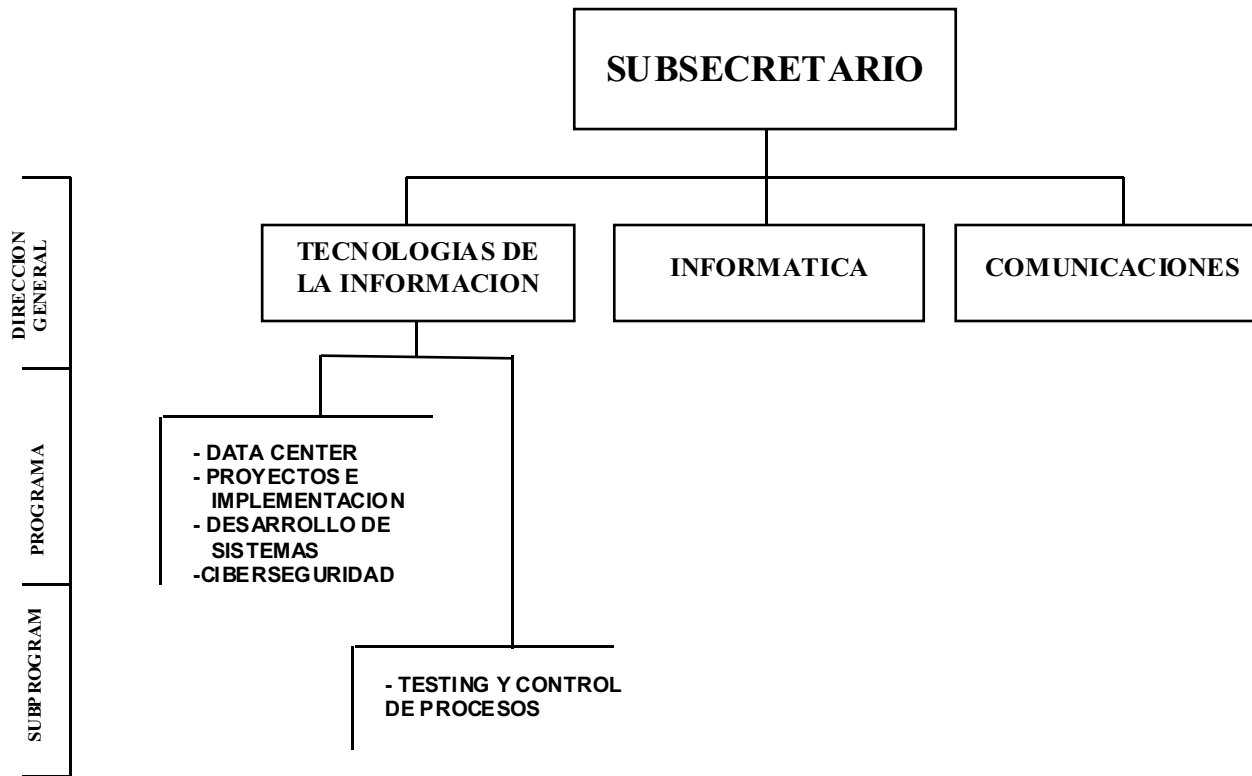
SUBSECRETARIO

DIRECCION GENERAL

TECNOLOGIAS DE LA INFORMACION

INFORMATICA

COMUNICACIONES

PROGRAMA

- DATA CENTER
- PROYECTOS E IMPLEMENTACION
- DESARROLLO DE SISTEMAS
-CIBERSEGURIDAD

SUBPROGRAM

- TESTING Y CONTROL DE PROCESOS